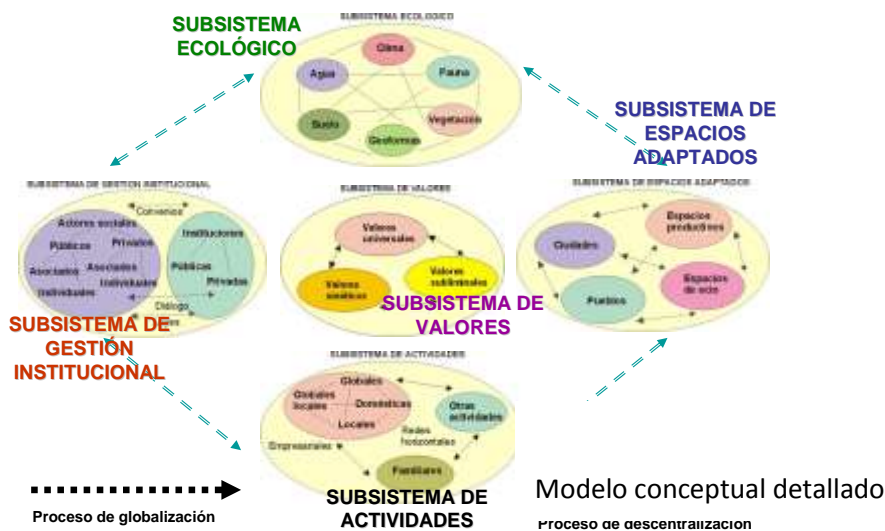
SUBSISTEMA ECOLÓGICO

SUBSISTEMA ECOLÓGICO

Clima

Agua

Fauna

Suelo

Vegetación

Geoformas

SUBSISTEMA DE ESPACIOS ADAPTADOS

SUBSISTEMA DE GESTIÓN INSTITUCIONAL

Convenios

Actores sociales

Públicos

Privados

Instituciones

Asociados

Asociados

Públicas

Individuales

Individuales

Privadas

Diálogo

SUBSISTEMA DE VALORES

Valores universales

Valores sublimales

Valores estéticos

SUBSISTEMA DE ESPACIOS ADAPTADOS

Espacios productivos

Ciudades

Espacios de ocio

Pueblos

SUBSISTEMA DE VALORES

SUBSISTEMA DE GESTIÓN INSTITUCIONAL

SUBSISTEMA DE ACTIVIDADES

Globales

Globales locales

Domésticas

Locales

Otras actividades

Redes horizontales

Empresariales

Familiares

Proceso de globalización

SUBSISTEMA DE ACTIVIDADES

Modelo conceptual detallado

Proceso de descentralización